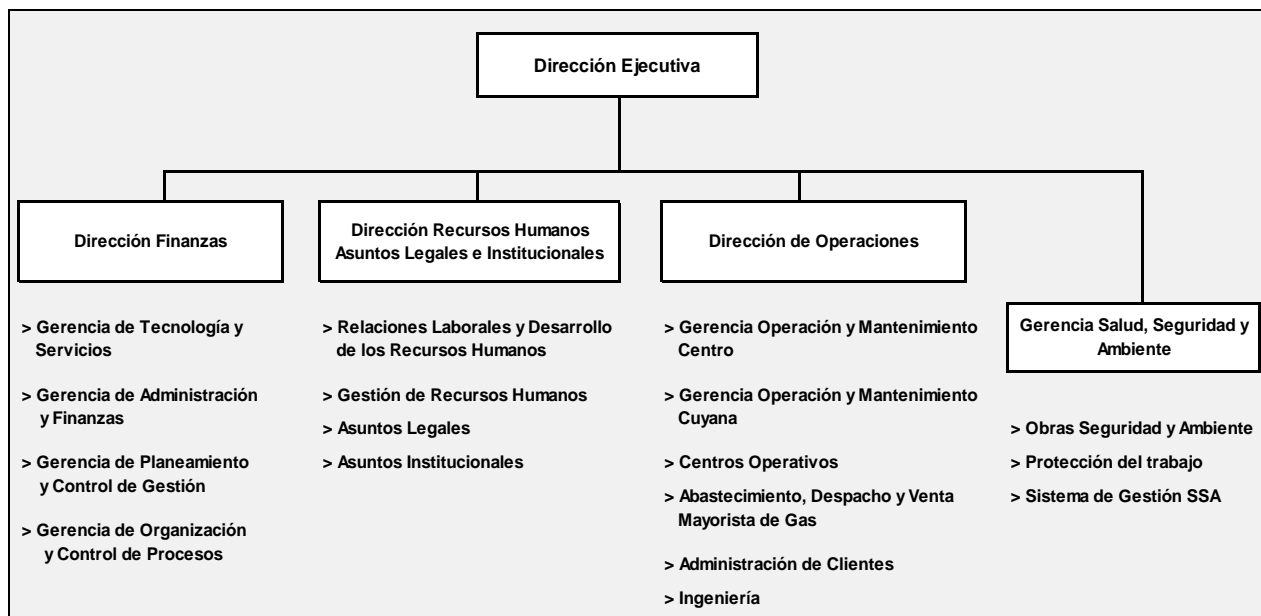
Dirección Ejecutiva

Dirección Finanzas

> Gerencia de Tecnología y Servicios

> Gerencia de Administración y Finanzas

> Gerencia de Planeamiento y Control de Gestión

> Gerencia de Organización y Control de Procesos

Dirección Recursos Humanos Asuntos Legales e Institucionales

> Relaciones Laborales y Desarrollo de los Recursos Humanos

> Gestión de Recursos Humanos

> Asuntos Legales

> Asuntos Institucionales

Dirección de Operaciones

> Gerencia Operación y Mantenimiento Centro

> Gerencia Operación y Mantenimiento Cuyana

> Centros Operativos

> Abastecimiento, Despacho y Venta Mayorista de Gas

> Administración de Clientes

> Ingeniería

Gerencia Salud, Seguridad y Ambiente

> Obras Seguridad y Ambiente

> Protección del trabajo

> Sistema de Gestión SSA